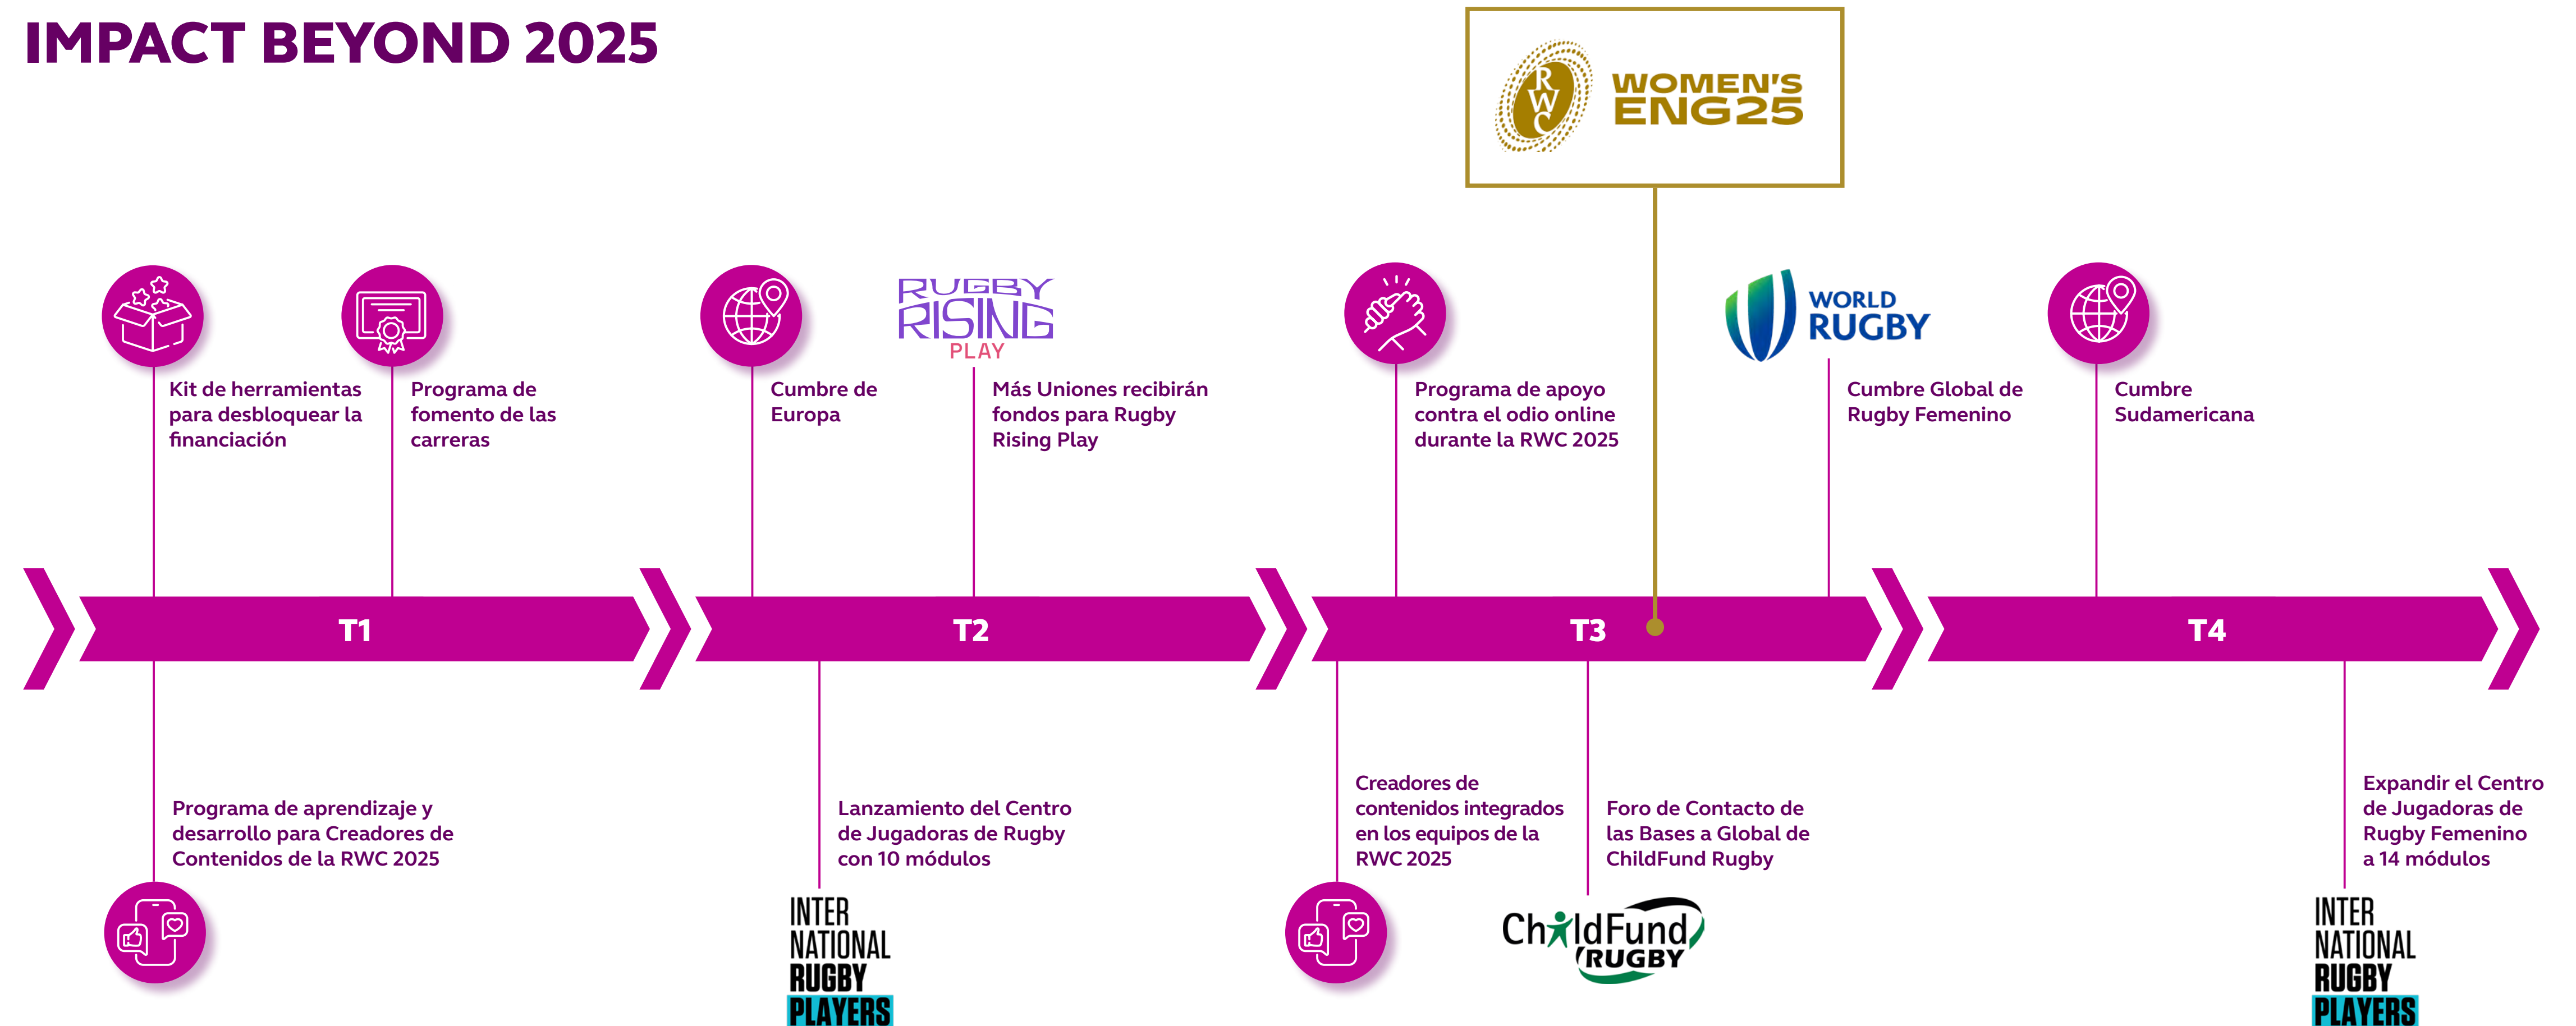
IMPACT BEYOND 2025

RWC WOMEN'S ENG25

Kit de herramientas para desbloquear la financiación

Programa de fomento de las carreras

Cumbre de Europa

RUGBY RISING PLAY

Más Uniones recibirán fondos para Rugby Rising Play

Programa de apoyo contra el odio online durante la RWC 2025

WORLD RUGBY

Cumbre Global de Rugby Femenino

Cumbre Sudamericana

T1

T2

T3

T4

Programa de aprendizaje y desarrollo para Creadores de Contenidos de la RWC 2025

Lanzamiento del Centro de Jugadoras de Rugby con 10 módulos

INTER NATIONAL RUGBY PLAYERS

Creadores de contenidos integrados en los equipos de la RWC 2025

Foro de Contacto de las Bases a Global de ChildFund Rugby

ChildFund RUGBY

Expandir el Centro de Jugadoras de Rugby Femenino a 14 módulos

INTER NATIONAL RUGBY PLAYERS